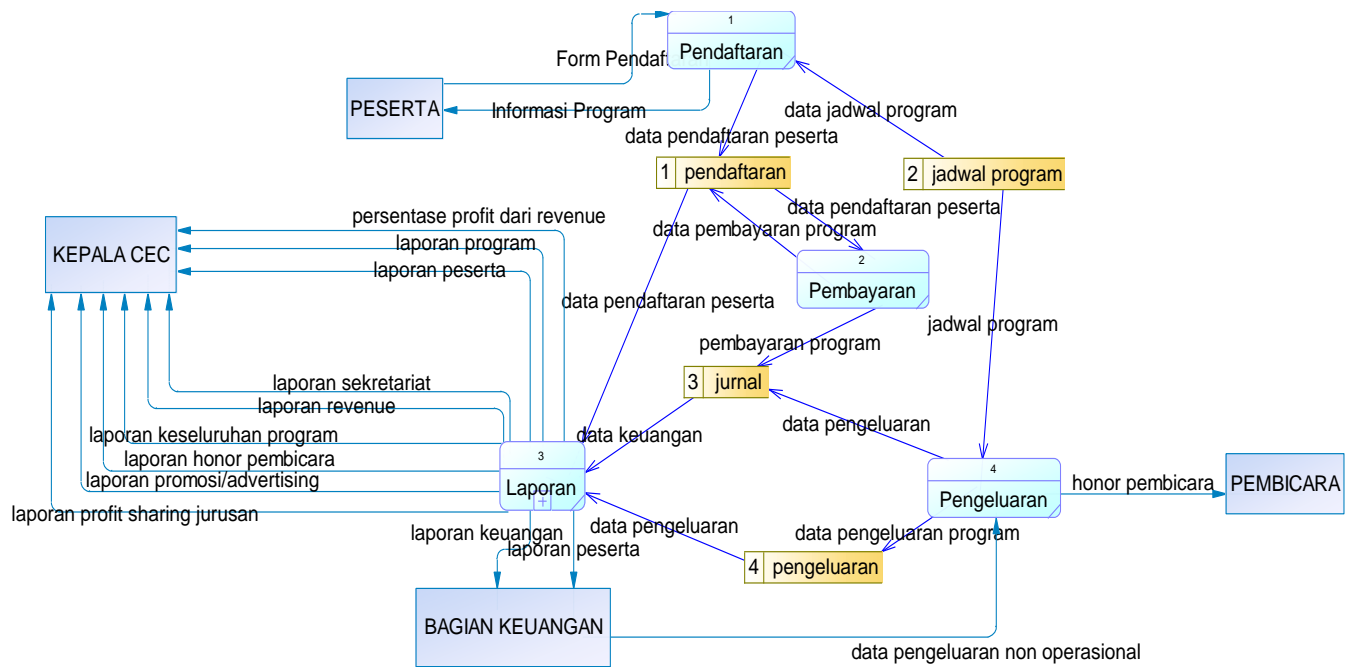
1
Pendaftaran

Form Pendaf

PESERTA

Informasi Program

data jadwal program

data pendaftaran peserta

1 pendaftaran

2 jadwal program

data pendaftaran peserta

data pembayaran program

2
Pembayaran

KEPALA CEC

persentase profit dari revenue

laporan program

laporan peserta

data pendaftaran peserta

jadwal program

pembayaran program

3 jurnal

data pengeluaran

laporan sekretariat

laporan revenue

laporan keseluruhan program

data keuangan

laporan honor pembicara

laporan promosi/advertising

laporan profit sharing jurusan

3
Laporan

4
Pengeluaran

honor pembicara

PEMBICARA

data pengeluaran

data pengeluaran program

laporan keuangan

laporan peserta

4 pengeluaran

BAGIAN KEUANGAN

data pengeluaran non operasional